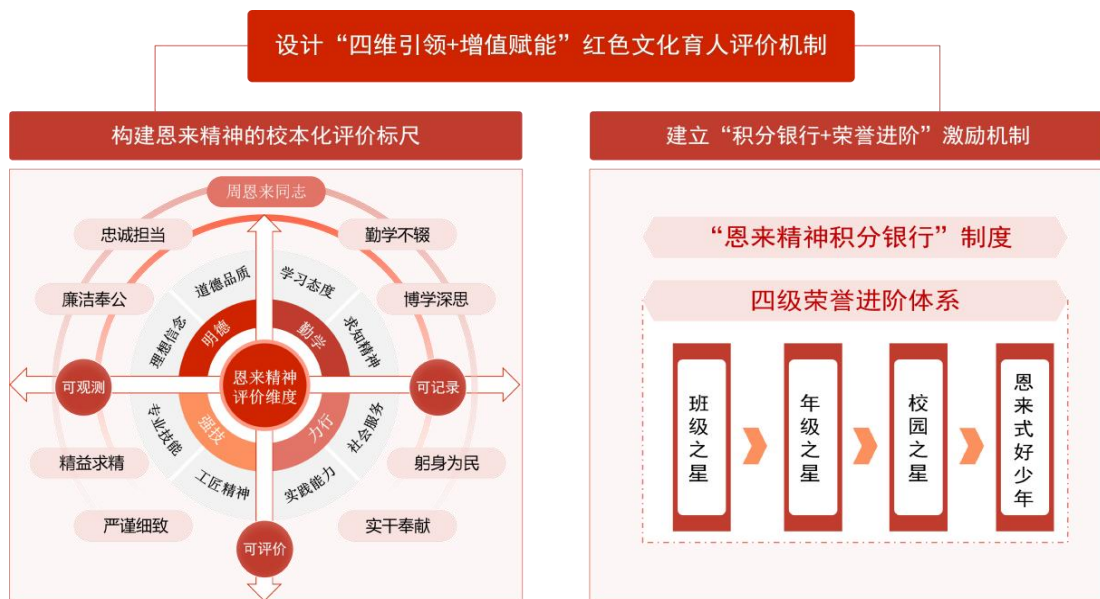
设计“四维引领+增值赋能”红色文化育人评价机制

构建恩来精神的校本化评价标尺

周恩来同志

忠诚担当

勤学不辍

廉洁奉公

博学深思

道德品质

学习态度

理想信念

明德

勤学

求知精神

可观测

恩来精神评价维度

可记录

专业技能

强技

力行

社会服务

精益求精

躬身为民

工匠精神

实践能力

严谨细致

实干奉献

可评价

建立“积分银行+荣誉进阶”激励机制

“恩来精神积分银行”制度

四级荣誉进阶体系

班级之星

年级之星

校园之星

恩来式好少年